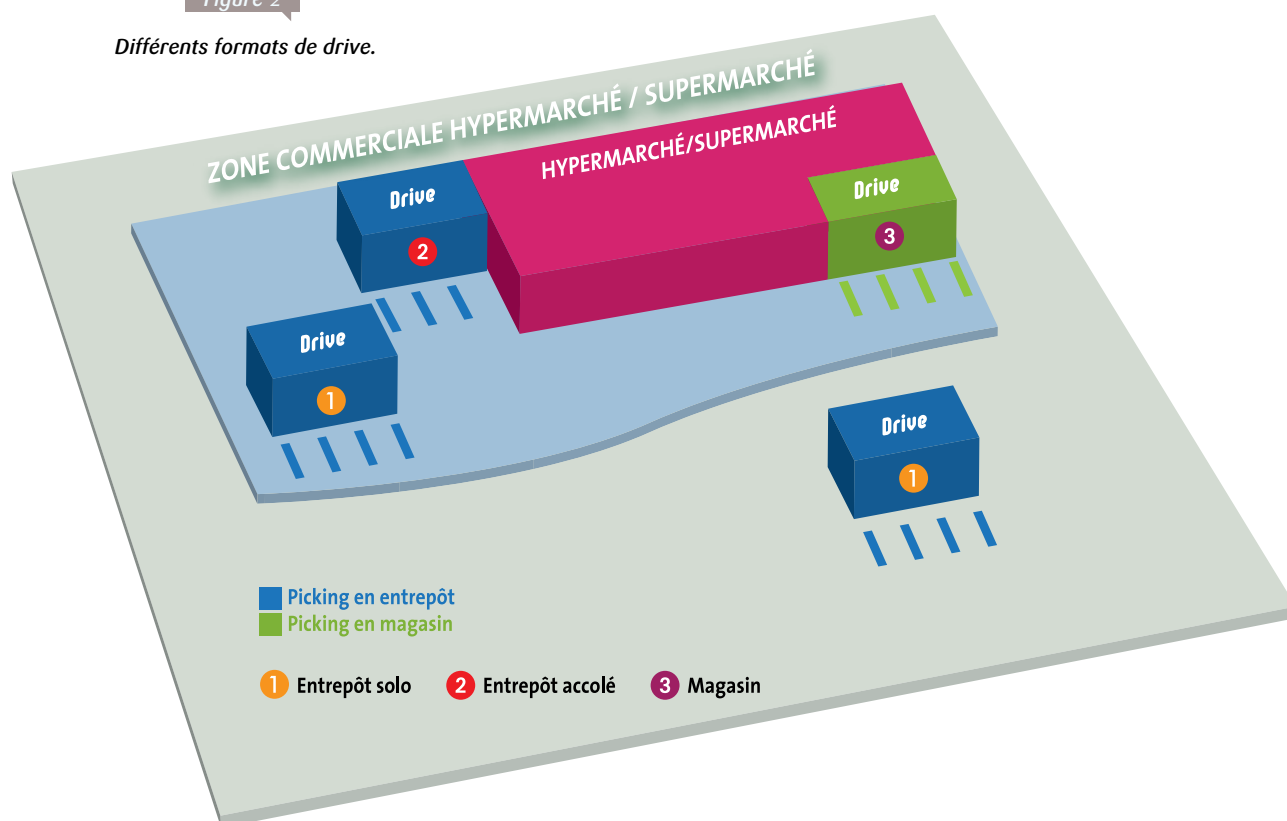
Figure 2

Différents formats de drive.

ZONE COMMERCIALE HYPERMARCHÉ / SUPERMARCHÉ

HYPERMARCHÉ/SUPERMARCHÉ

Drive
2

Drive
3

Drive
1

Drive
1

Picking en entrepôt
Picking en magasin

1 Entrepôt solo 2 Entrepôt accolé 3 Magasin